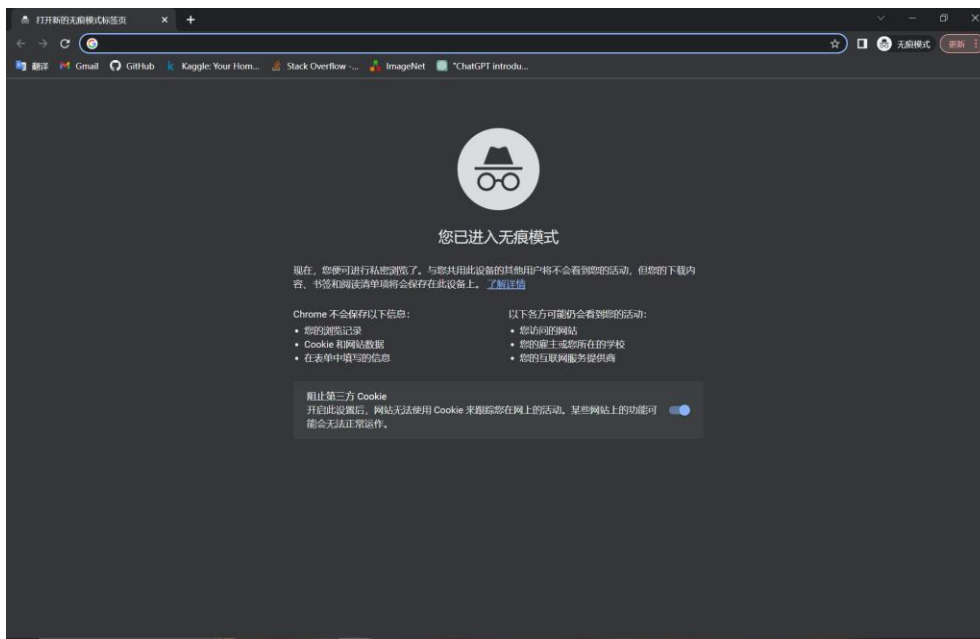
打开新的无痕模式标签页 × +

无痕模式 更新

翻译 Gmail GitHub Kaggle: Your Hom... Stack Overflow -... ImageNet "ChatGPT introdu...

您已进入无痕模式

现在，您便可进行私密浏览了。与您共用此设备的其他用户将不会看到您的活动，但您的下载内容、书签和阅读清单项将会保存在此设备上。了解详情

Chrome 不会保存以下信息：
• 您的浏览记录
• Cookie 和网站数据
• 在表单中填写的信息

以下各方可能仍会看到您的活动：
• 您访问的网站
• 您的雇主或您所在的学校
• 您的互联网服务提供商

阻止第三方 Cookie
开启此设置后，网站无法使用 Cookie 来跟踪您在网上的活动。某些网站上的功能可能会无法正常运作。